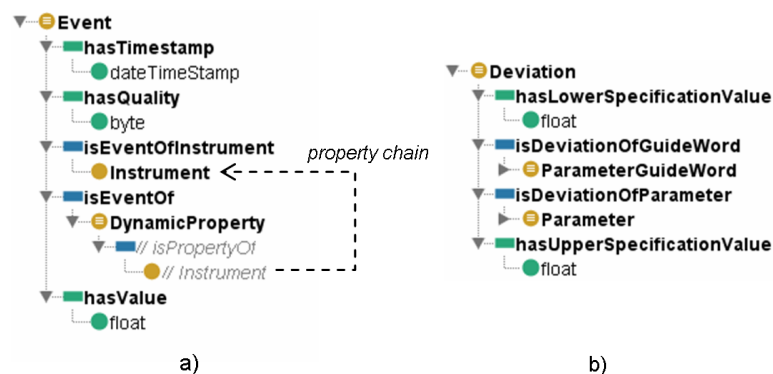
Event
hasTimestamp
dateTimeStamp
hasQuality
byte
isEventOfInstrument
Instrument
property chain
isEventOf
DynamicProperty
// isPropertyOf
// Instrument
hasValue
float

a)

Deviation
hasLowerSpecificationValue
float
isDeviationOfGuideWord
ParameterGuideWord
isDeviationOfParameter
Parameter
hasUpperSpecificationValue
float

b)